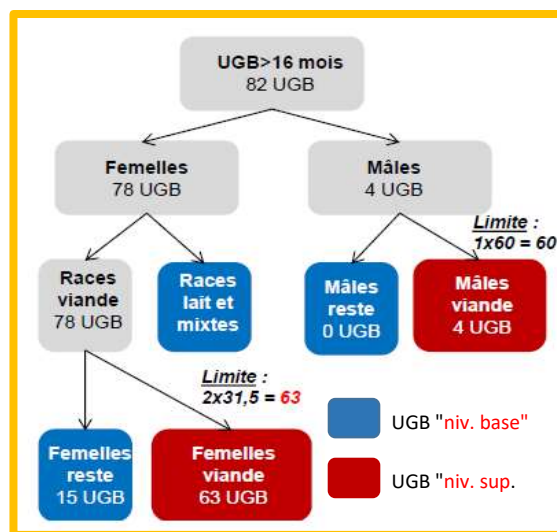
UGB>16 mois
82 UGB

Femelles
78 UGB

Mâles
4 UGB

Limite :
1x60 = 60

Races viande
78 UGB

Races lait et mixtes

Mâles reste
0 UGB

Mâles viande
4 UGB

Limite :
2x31,5 = 63

Femelles reste
15 UGB

Femelles viande
63 UGB

UGB "niv. base"

UGB "niv. sup.